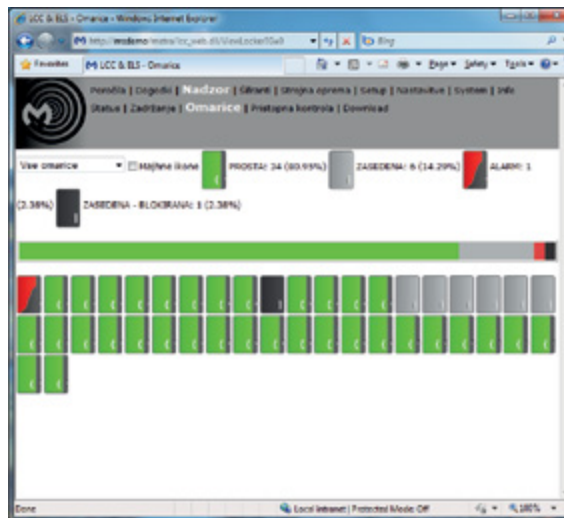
LCC & ELS - Omarice - Windows Internet Explorer

http://msdemo/metro/lcc_web.dll/ViewLocker?Sel=

Bing

Favorites

LCC & ELS - Omarice

Page ▾ Safety ▾ Tools ▾

Porocila | Dogodki | Nadzor | Gibanti | Strojna oprema | Setup | Nastavitve | System | Info

Status | Zadrzanje | Omarice | Pristopna kontrola | Download

Vse omarice

Majhne ikone

PROSTA: 34 (80.95%)

ZASEDENA: 6 (14.29%)

ALARM: 1 (2.38%)

ZASEDENA - BLOKIRANA: 1 (2.38%)

Done

Local intranet | Protected Mode: Off

100%